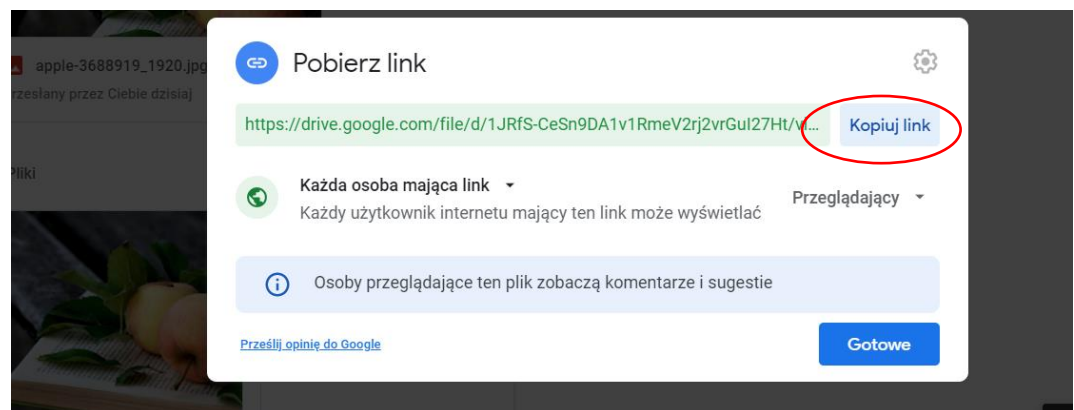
apple-3688919_1920.jpg
rzesłany przez Ciebie dzisiaj

Pliki

Pobierz link

https://drive.google.com/file/d/1JRfS-CeSn9DA1v1RmeV2rj2vrGuI27Ht/vi...

Kopiuj link

Każda osoba mająca link

Każdy użytkownik internetu mający ten link może wyświetlać

Przeglądający

Osoby przeglądające ten plik zobaczą komentarze i sugestie

Prześlij opinię do Google

Gotowe